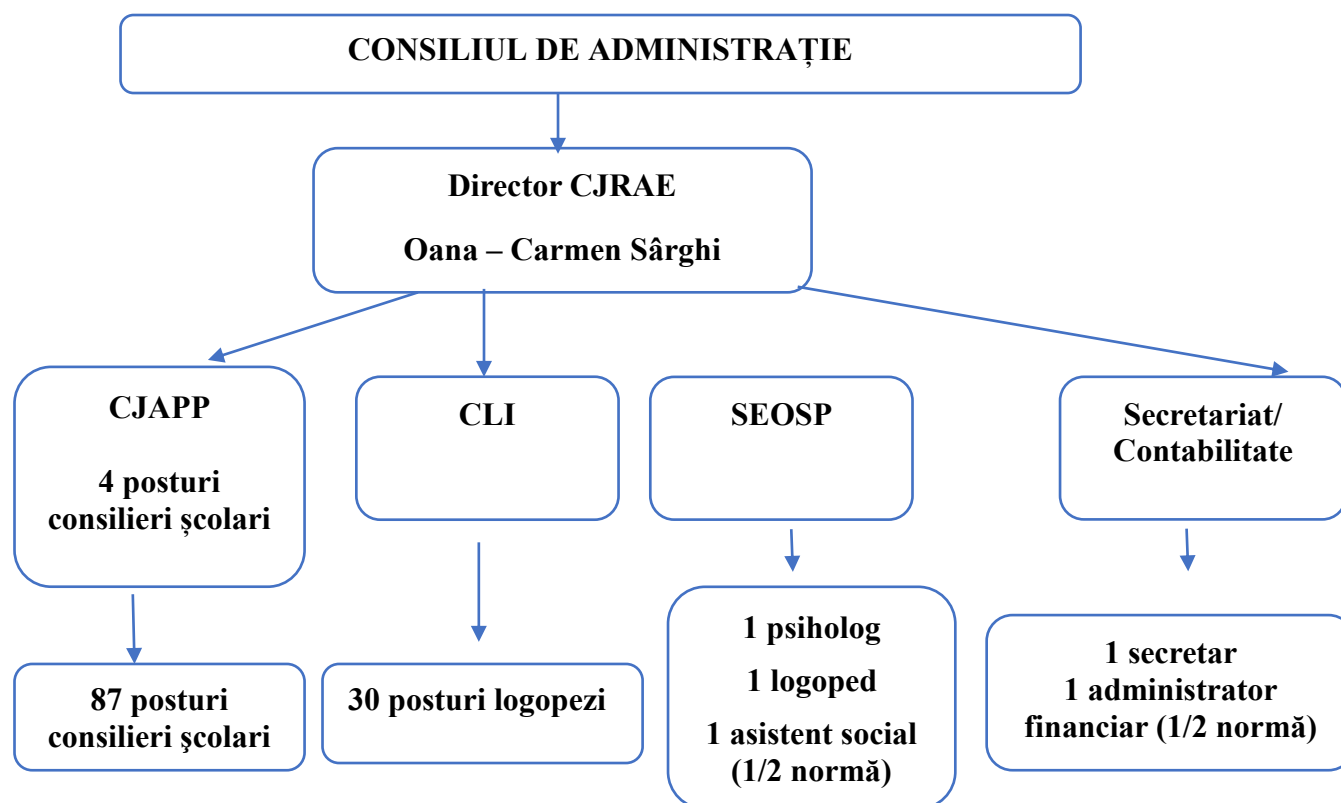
CONSILIUL DE ADMINISTRAȚIE

Director CJRAE

Oana – Carmen Sârghi

CJAPP

4 posturi consilieri şcolari

CLI

SEOSP

Secretariat/ Contabilitate

87 posturi consilieri şcolari

30 posturi logopezi

1 psiholog

1 logoped

1 asistent social (1/2 normă)

1 secretar
1 administrator financiar (1/2 normă)